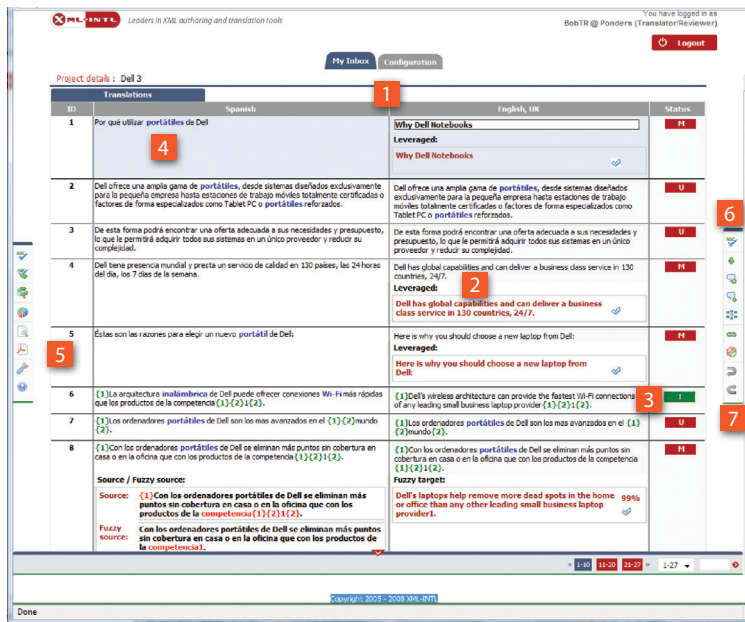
XML-INTL Leaders in XML authoring and translation tools

You have logged in as
BobTR @ Ponders (Translator/Reviewer)

Logout

My Inbox | Configuration

Project details : Dell 3

Translations

1

| ID | Spanish | English, UK | Status |
|---|---|---|---|
| 1 | Por qué utilizar portátiles de Dell | Why Dell Notebooks<br>Leveraged:<br>Why Dell Notebooks | M |
| 2 | Dell ofrece una amplia gama de portátiles, desde sistemas diseñados exclusivamente para la pequeña empresa hasta estaciones de trabajo móviles totalmente certificados o factores de forma especializados como Tablet PC o portátiles reforzados. | Dell ofrece una amplia gama de portátiles, desde sistemas diseñados exclusivamente para la pequeña empresa hasta estaciones de trabajo móviles totalmente certificados o factores de forma especializados como Tablet PC o portátiles reforzados. | U |
| 3 | De esta forma podrá encontrar una oferta adecuada a sus necesidades y presupuesto, lo que le permitirá adquirir todos sus sistemas en un único proveedor y reducir su complejidad. | De esta forma podrá encontrar una oferta adecuada a sus necesidades y presupuesto, lo que le permitirá adquirir todos sus sistemas en un único proveedor y reducir su complejidad. | U |
| 4 | Dell tiene presencia mundial y presta un servicio de calidad en 130 países, las 24 horas del día, los 7 días de la semana. | Dell has global capabilities and can deliver a business class service in 130 countries, 24/7.<br>Leveraged:<br>Dell has global capabilities and can deliver a business class service in 130 countries, 24/7. | M |
| 5 | Éstas son las razones para elegir un nuevo portátil de Dell: | Here is why you should choose a new laptop from Dell:<br>Leveraged:<br>Here is why you should choose a new laptop from Dell: | M |
| 6 | {1}La arquitectura inalámbrica de Dell puede ofrecer conexiones Wi-Fi más rápidas que los productos de la competencia{1}{2}1{2}. | {1}Dell's wireless architecture can provide the fastest Wi-Fi connections of any leading small business laptop provider{1}{2}1{2}. | I |
| 7 | {1}Los ordenadores portátiles de Dell son los mas avanzados en el {1}{2}mundo{2}. | {1}Los ordenadores portátiles de Dell son los mas avanzados en el {1}{2}mundo{2}. | U |
| 8 | {1}Con los ordenadores portátiles de Dell se eliminan más puntos sin cobertura en casa o en la oficina que con los productos de la competencia{1}{2}1{2}.<br>Source / Fuzzy source:<br>Source: {1}Con los ordenadores portátiles de Dell se eliminan más puntos sin cobertura en casa o en la oficina que con los productos de la competencia{1}{2}1{2}.<br>Fuzzy source: Con los ordenadores portátiles de Dell se eliminan más puntos sin cobertura en casa o en la oficina que con los productos de la competencia1. | {1}Con los ordenadores portátiles de Dell se eliminan más puntos sin cobertura en casa o en la oficina que con los productos de la competencia{1}{2}1{2}.<br>Fuzzy target:<br>Dell's laptops help remove more dead spots in the home or office than any other leading small business laptop provider1. 99% | M |

4 2 3 5 6 7

1-10 11-20 21-27 1-27

Copyright 2005 - 2008 XML-INTL

Done